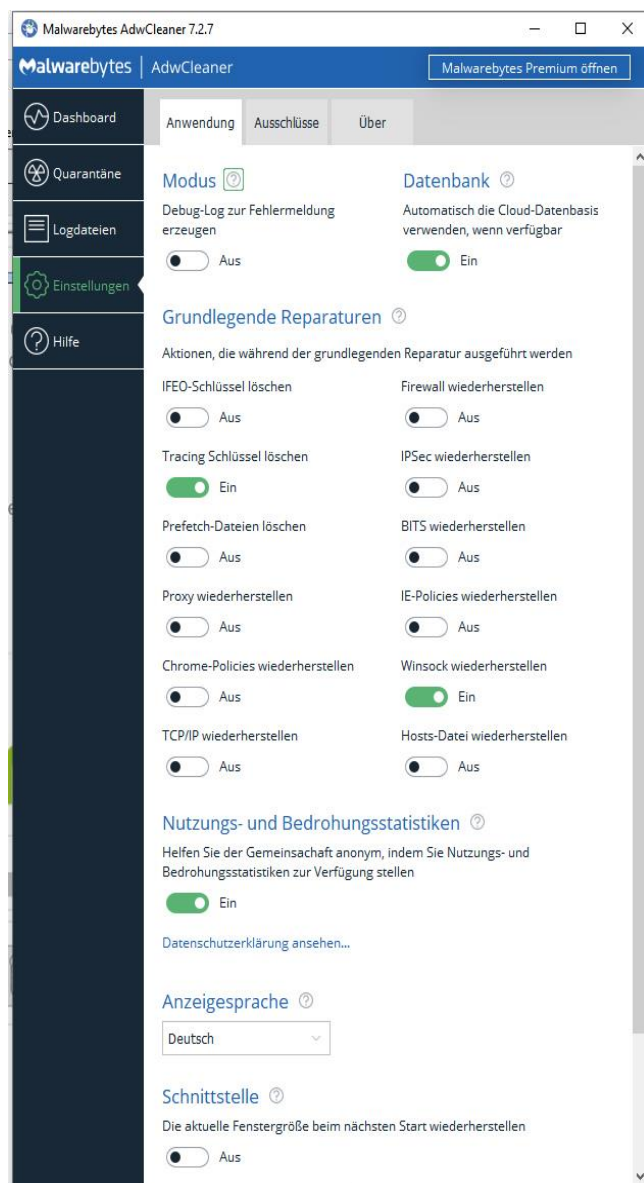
Malwarebytes AdwCleaner 7.2.7

Malwarebytes | AdwCleaner

Malwarebytes Premium öffnen

Dashboard

Quarantäne

Logdateien

Einstellungen

Hilfe

Anwendung

Ausschlüsse

Über

Modus

Debug-Log zur Fehlermeldung erzeugen

Aus

Datenbank

Automatisch die Cloud-Datenbasis verwenden, wenn verfügbar

Ein

Grundlegende Reparaturen

Aktionen, die während der grundlegenden Reparatur ausgeführt werden

IFEO-Schlüssel löschen

Aus

Firewall wiederherstellen

Aus

Tracing Schlüssel löschen

Ein

IPSec wiederherstellen

Aus

Prefetch-Dateien löschen

Aus

BITS wiederherstellen

Aus

Proxy wiederherstellen

Aus

IE-Policies wiederherstellen

Aus

Chrome-Policies wiederherstellen

Aus

Winsock wiederherstellen

Ein

TCP/IP wiederherstellen

Aus

Hosts-Datei wiederherstellen

Aus

Nutzungs- und Bedrohungsstatistiken

Helfen Sie der Gemeinsachaft anonym, indem Sie Nutzungs- und Bedrohungsstatistiken zur Verfügung stellen

Ein

Datenschutzerklärung ansehen...

Anzeigesprache

Deutsch

Schnittstelle

Die aktuelle Fenstergröße beim nächsten Start wiederherstellen

Aus